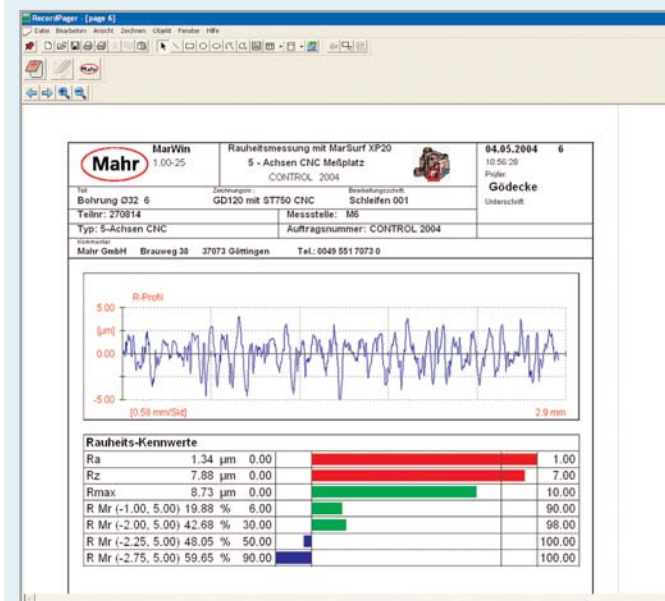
RecordPager - [page 6]

Datei Bearbeiten Ansicht Zeichnen Objekt Fenster Hilfe

Mahr

MarWin
1.00-25

Rauheitsmessung mit MarSurf XP20
5 - Achsen CNC Meßplatz
CONTROL 2004

04.05.2004 6
10:56:28
Prüfer:
Gödecke
Unterschrift:

Teil
Bohrung Ø32 6

Zeichnungsnr.:
GD120 mit ST750 CNC

Bearbeitungsschritt:
Schleifen 001

Teilnr: 270814

Messstelle: M6

Typ: 5-Achsen CNC

Auftragsnummer: CONTROL 2004

Kommentar
Mahr GmbH Brauweg 38 37073 Göttingen Tel.: 0049 551 7073 0

R-Profil
5.00
[µm]
0.00
-5.00
[0.58 mm/Skt]
2.9 mm

Rauheits-Kennwerte

| | | | |
|---|---|---|---|
| Ra | 1.34 µm | 0.00 | 1.00 |
| Rz | 7.88 µm | 0.00 | 7.00 |
| Rmax | 8.73 µm | 0.00 | 10.00 |
| R Mr (-1.00, 5.00) | 19.88 % | 6.00 | 90.00 |
| R Mr (-2.00, 5.00) | 42.68 % | 30.00 | 98.00 |
| R Mr (-2.25, 5.00) | 48.05 % | 50.00 | 100.00 |
| R Mr (-2.75, 5.00) | 59.65 % | 90.00 | 100.00 |